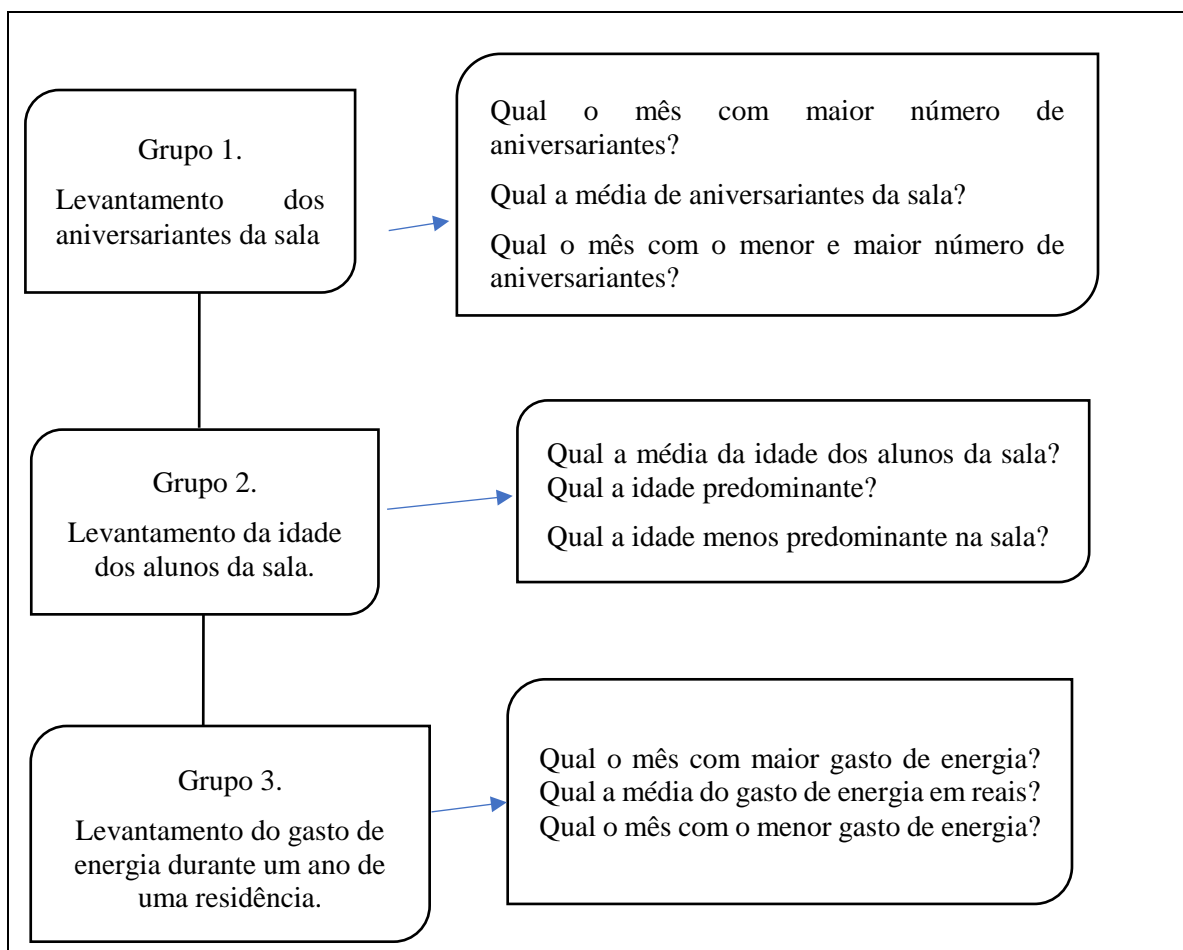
Grupo 1.

Levantamento dos aniversariantes da sala

Qual o mês com maior número de aniversariantes?

Qual a média de aniversariantes da sala?

Qual o mês com o menor e maior número de aniversariantes?

Grupo 2.

Levantamento da idade dos alunos da sala.

Qual a média da idade dos alunos da sala?
Qual a idade predominante?

Qual a idade menos predominante na sala?

Grupo 3.

Levantamento do gasto de energia durante um ano de uma residência.

Qual o mês com maior gasto de energia?
Qual a média do gasto de energia em reais?
Qual o mês com o menor gasto de energia?